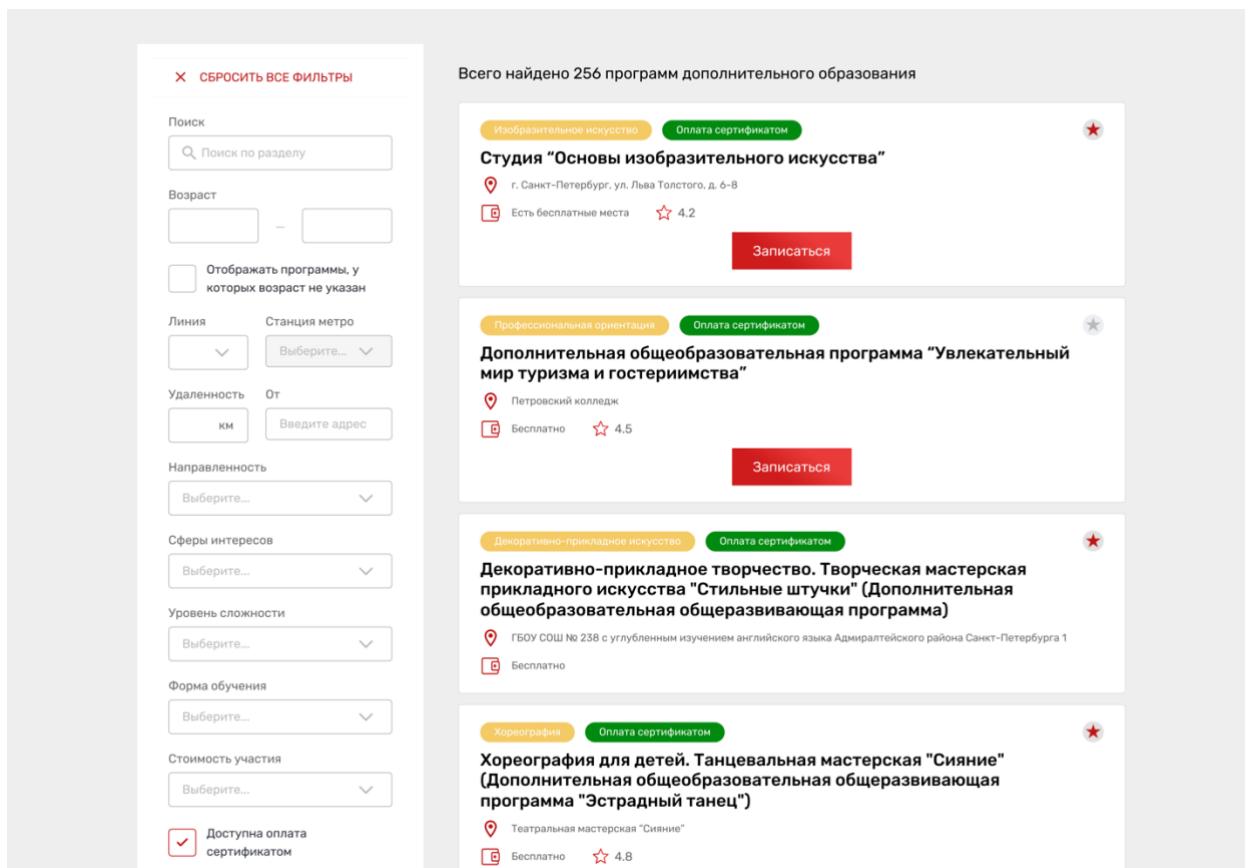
✕ СБРОСИТЬ ВСЕ ФИЛЬТРЫ

Поиск

Поиск по разделу

Возраст

–

Отображать программы, у которых возраст не указан

Линия

Станция метро

Выберите...

Удаленность

От

км

Введите адрес

Направленность

Выберите...

Сферы интересов

Выберите...

Уровень сложности

Выберите...

Форма обучения

Выберите...

Стоимость участия

Выберите...

Доступна оплата сертификатом

Всего найдено 256 программ дополнительного образования

Изобразительное искусство

Оплата сертификатом

Студия “Основы изобразительного искусства”

г. Санкт-Петербург, ул. Льва Толстого, д. 6-8

Есть бесплатные места

4.2

Записаться

Профессиональная ориентация

Оплата сертификатом

Дополнительная общеобразовательная программа “Увлекательный мир туризма и гостериимства”

Петровский колледж

Бесплатно

4.5

Записаться

Декоративно-прикладное искусство

Оплата сертификатом

Декоративно-прикладное творчество. Творческая мастерская прикладного искусства "Стильные штучки" (Дополнительная общеобразовательная общеразвивающая программа)

ГБОУ СОШ № 238 с углубленным изучением английского языка Адмиралтейского района Санкт-Петербурга 1

Бесплатно

Хореография

Оплата сертификатом

Хореография для детей. Танцевальная мастерская "Сияние" (Дополнительная общеобразовательная общеразвивающая программа "Эстрадный танец")

Театральная мастерская "Сияние"

Бесплатно

4.8